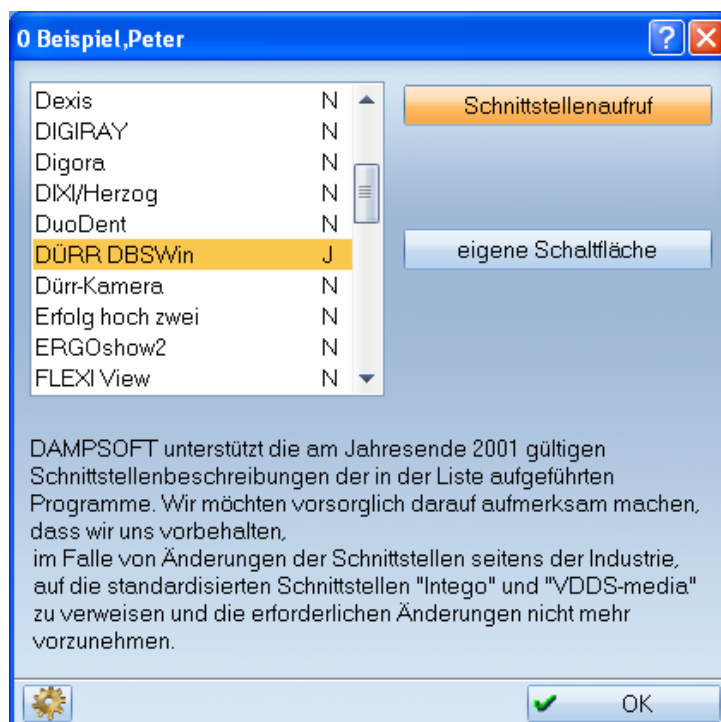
0 Beispiel,Peter

| | |
|---|---|
| Dexis | N |
| DIGIRAY | N |
| Digora | N |
| DIXI/Herzog | N |
| DuoDent | N |
| DÜRR DBSWin | J |
| Dürr-Kamera | N |
| Erfolg hoch zwei | N |
| ERGOshow2 | N |
| FLEXI View | N |

Schnittstellenaufruf

eigene Schaltfläche

DAMPSOFT unterstützt die am Jahresende 2001 gültigen Schnittstellenbeschreibungen der in der Liste aufgeführten Programme. Wir möchten vorsorglich darauf aufmerksam machen, dass wir uns vorbehalten,
im Falle von Änderungen der Schnittstellen seitens der Industrie, auf die standardisierten Schnittstellen "Intego" und "VDDS-media" zu verweisen und die erforderlichen Änderungen nicht mehr vorzunehmen.

OK